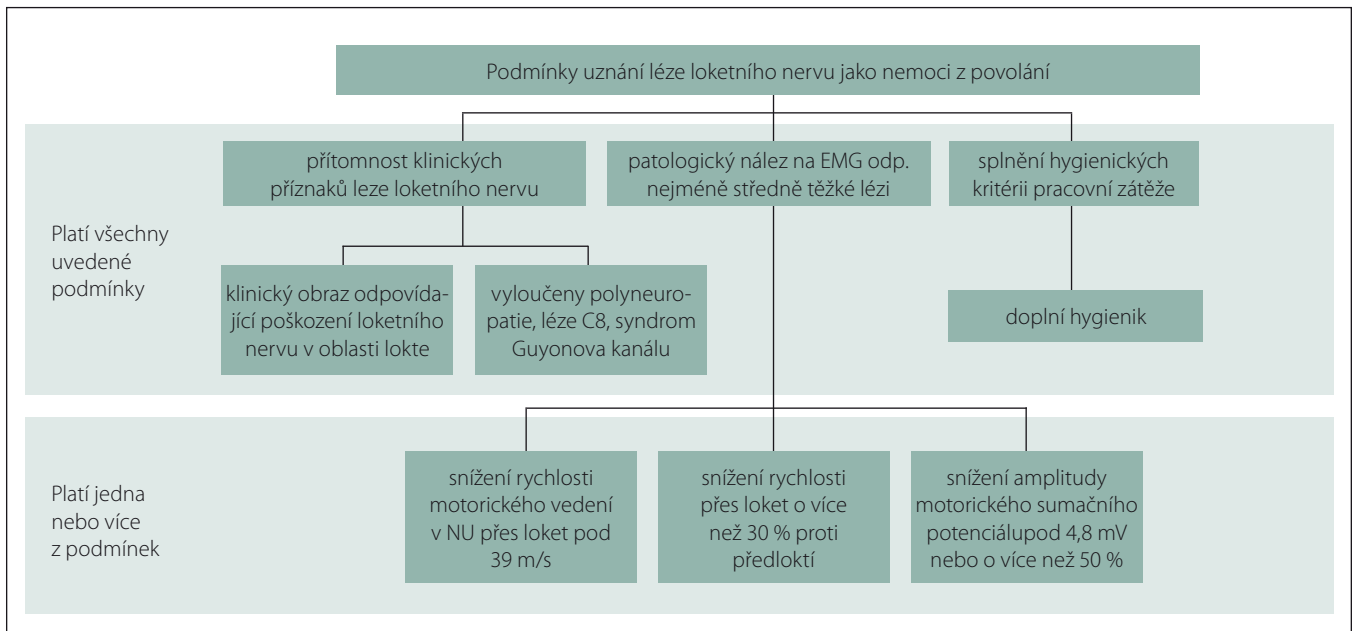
Podmínky uznání léze loketního nervu jako nemoci z povolání

Platí všechny uvedené podmínky

přítomnost klinických příznaků leze loketního nervu

patologický nález na EMG odp. nejméně středně těžké lézi

splnění hygienických kritérii pracovní zátěže

klinický obraz odpovídající poškození loketního nervu v oblasti lokte

vyloučeny polyneuropatie, léze C8, syndrom Guyonova kanálu

doplní hygienik

Platí jedna nebo více z podmínek

snížení rychlosti motorického vedení v NU přes loket pod 39 m/s

snížení rychlosti přes loket o více než 30 % proti předloktí

snížení amplitudy motorického sumačního potenciálupod 4,8 mV nebo o více než 50 %